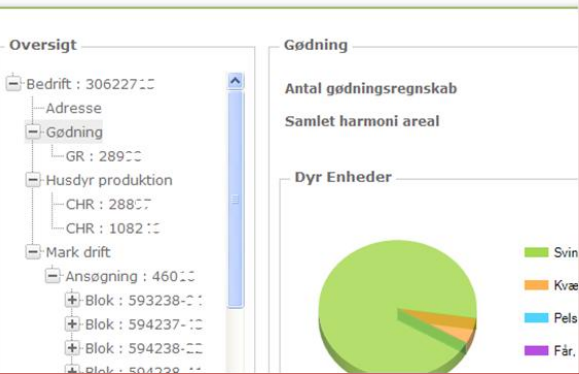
Oversigt

Bedrift : 30622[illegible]
Adresse
Gødning
GR : 28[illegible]
Husdyr produktion
CHR : 288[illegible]
CHR : 1082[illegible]
Mark drift
Ansøgning : 460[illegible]
Blok : 593238-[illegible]
Blok : 594237-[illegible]
Blok : 594238-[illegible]
Blok : 59423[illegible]

Gødning

Antal gødningsregnskab

Samlet harmoni areal

Dyr Enheder

Svin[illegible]
Kvæ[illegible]
Pels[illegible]
Får, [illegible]